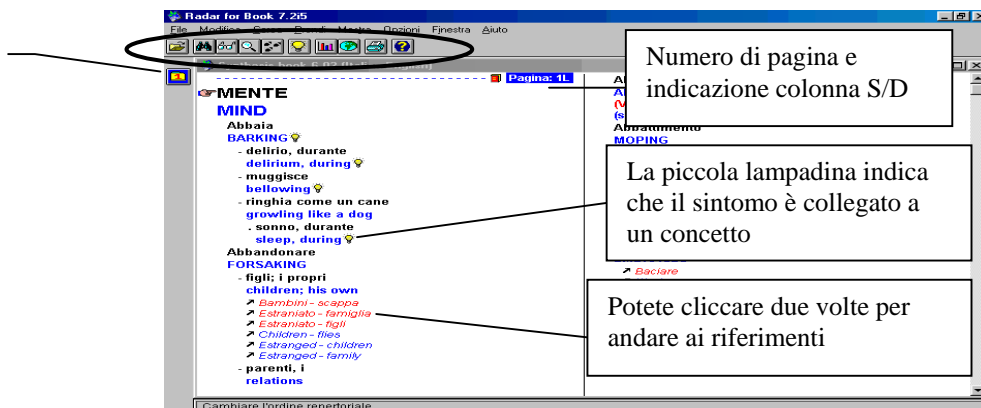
Radar for Book 7.2i5

File Modifica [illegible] Opzioni Finestra Aiuto

Numero di pagina e indicazione colonna S/D

Pagina: 1L

MENTE
MIND
Abbaia
BARKING
- delirio, durante
delirium, during
- muggisce
bellowing
- ringhia come un cane
growling like a dog
. sonno, durante
sleep, during
Abbandonare
FORSAKING
- figli; i propri
children; his own
Bambini - scappa
Estraniato - famiglia
Estraniato - figli
Children - flies
Estranged - children
Estranged - family
- parenti, i
relations

Abbattimento
MOPING

La piccola lampadina indica che il sintomo è collegato a un concetto

Baciare

Potete cliccare due volte per andare ai riferimenti

Cambiare l'ordine repertoriale